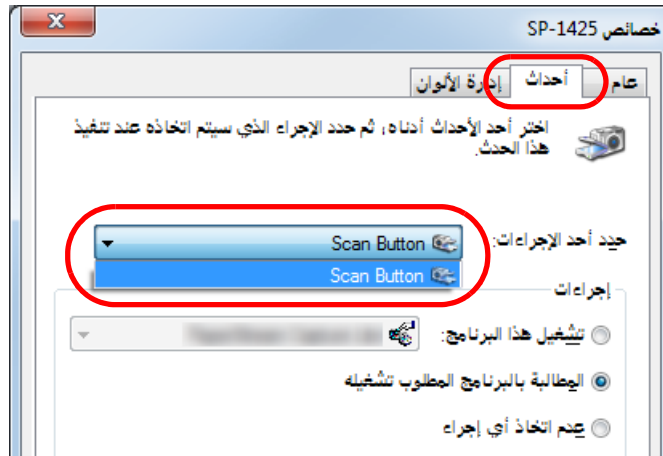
خصائص SP-1425

عام | أحداث | إدارة الألوان

اختر أحد الأحداث أدناه، ثم حدد الإجراء الذي سيتم اتخاذه عند تنفيذ هذا الحدث.

حدد أحد الإجراءات: Scan Button

Scan Button

إجراءات

تشغيل هذا البرنامج: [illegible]

المطالبة بالبرنامج المطلوب تشغيله

عدم اتخاذ أي إجراء